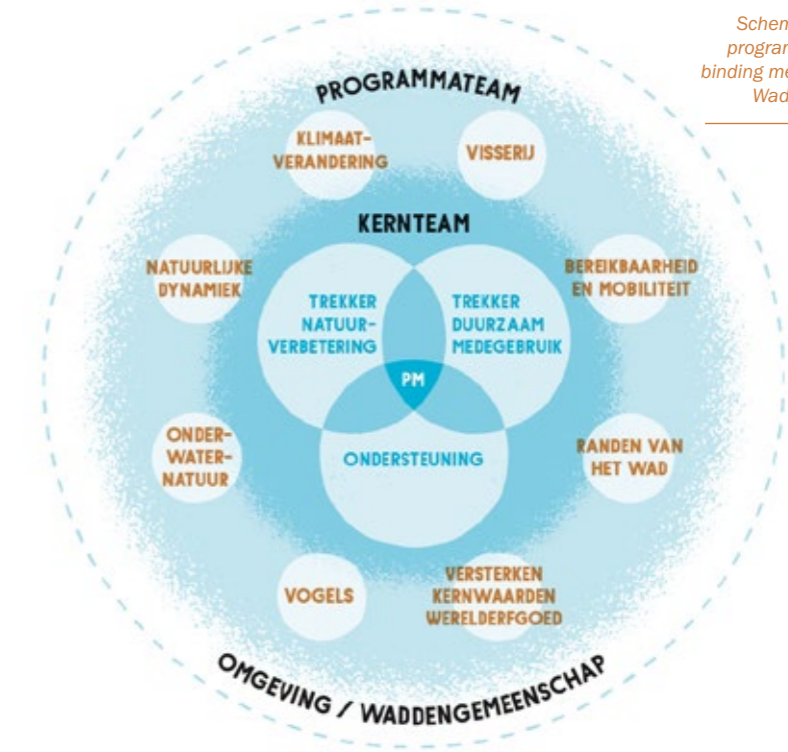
Schem
progran
binding me
Wad

PROGRAMMATEAM

KLIMAAT-VERANDERING

VISSERIJ

KERNTEAM

NATUURLIJKE DYNAMIEK

BEREIKBAARHEID EN MOBILITEIT

TREKKER NATUUR-VERBETERING

TREKKER DUURZAAM MEDEGEBRUIK

PM

ONDERSTEUNING

ONDER-WATER-NATUUR

RANDEN VAN HET WAD

VOGELS

VERSTERKEN KERNWAARDEN WERELDERFGOED

OMGEVING / WADDENGEMEENSCHAP